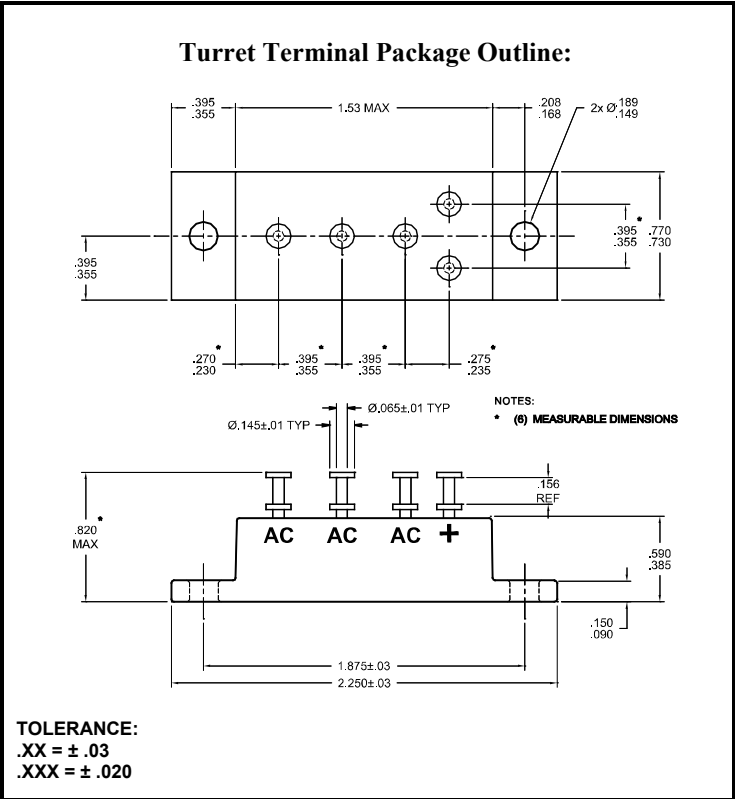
Turret Terminal Package Outline:

.395
.355

1.53 MAX

.208
.168

2x Ø$^{.189}_{.149}$

.395
.355

.395
.355

*

.770
.730

.270
.230

*

.395
.355

*

.395
.355

*

.275
.235

*

NOTES:
* (6) MEASURABLE DIMENSIONS

Ø.065±.01 TYP

Ø.145±.01 TYP

.156
REF

.820
MAX

*

AC AC AC +

.590
.385

.150
.090

1.875±.03

2.250±.03

TOLERANCE:
.XX = ± .03
.XXX = ± .020